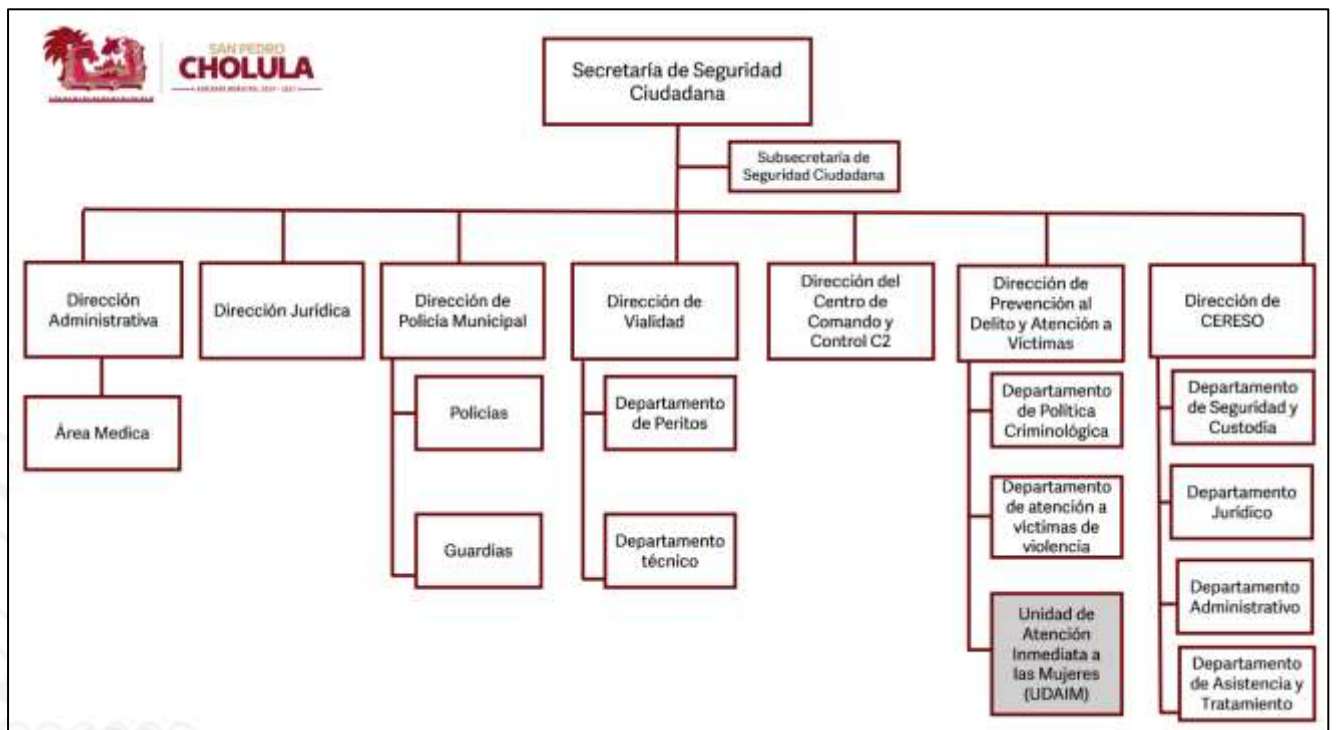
SAN PEDRO
CHOLULA
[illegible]

Secretaría de Seguridad Ciudadana

Subsecretaría de Seguridad Ciudadana

Dirección Administrativa

Área Medica

Dirección Jurídica

Dirección de Policía Municipal

Policías

Guardias

Dirección de Vialidad

Departamento de Peritos

Departamento técnico

Dirección del Centro de Comando y Control C2

Dirección de Prevención al Delito y Atención a Víctimas

Departamento de Política Criminológica

Departamento de atención a víctimas de violencia

Unidad de Atención Inmediata a las Mujeres (UDAIM)

Dirección de CERESO

Departamento de Seguridad y Custodia

Departamento Jurídico

Departamento Administrativo

Departamento de Asistencia y Tratamiento